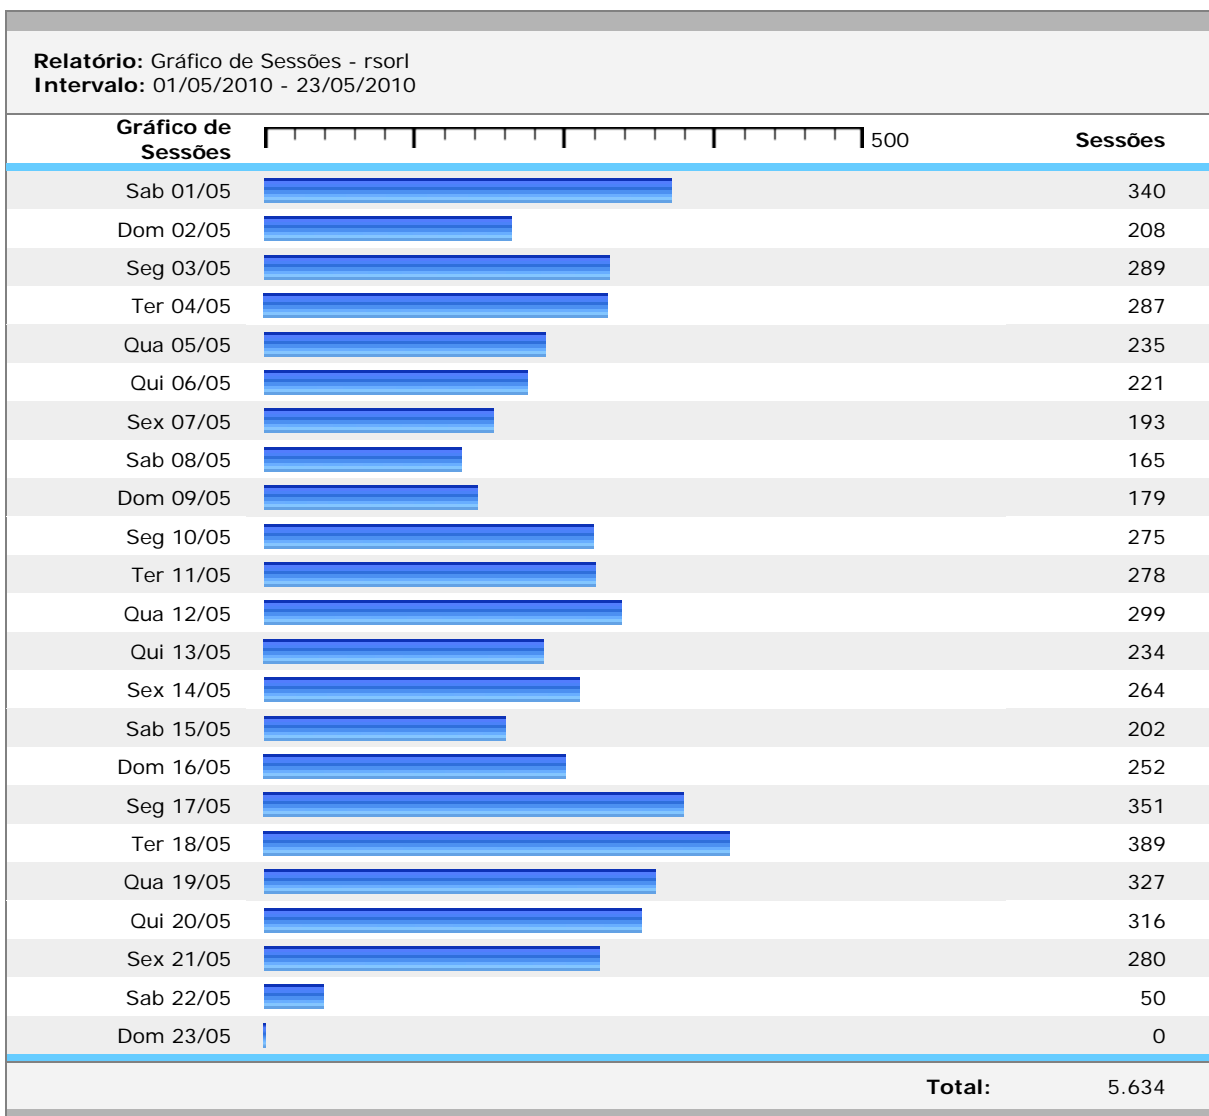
**Relatório:** Gráfico de Sessões - rsorl
**Intervalo:** 01/05/2010 - 23/05/2010

| Gráfico de Sessões | 500 | Sessões |
|---|---|---|
| Sab 01/05 | | 340 |
| Dom 02/05 | | 208 |
| Seg 03/05 | | 289 |
| Ter 04/05 | | 287 |
| Qua 05/05 | | 235 |
| Qui 06/05 | | 221 |
| Sex 07/05 | | 193 |
| Sab 08/05 | | 165 |
| Dom 09/05 | | 179 |
| Seg 10/05 | | 275 |
| Ter 11/05 | | 278 |
| Qua 12/05 | | 299 |
| Qui 13/05 | | 234 |
| Sex 14/05 | | 264 |
| Sab 15/05 | | 202 |
| Dom 16/05 | | 252 |
| Seg 17/05 | | 351 |
| Ter 18/05 | | 389 |
| Qua 19/05 | | 327 |
| Qui 20/05 | | 316 |
| Sex 21/05 | | 280 |
| Sab 22/05 | | 50 |
| Dom 23/05 | | 0 |

**Total:** 5.634